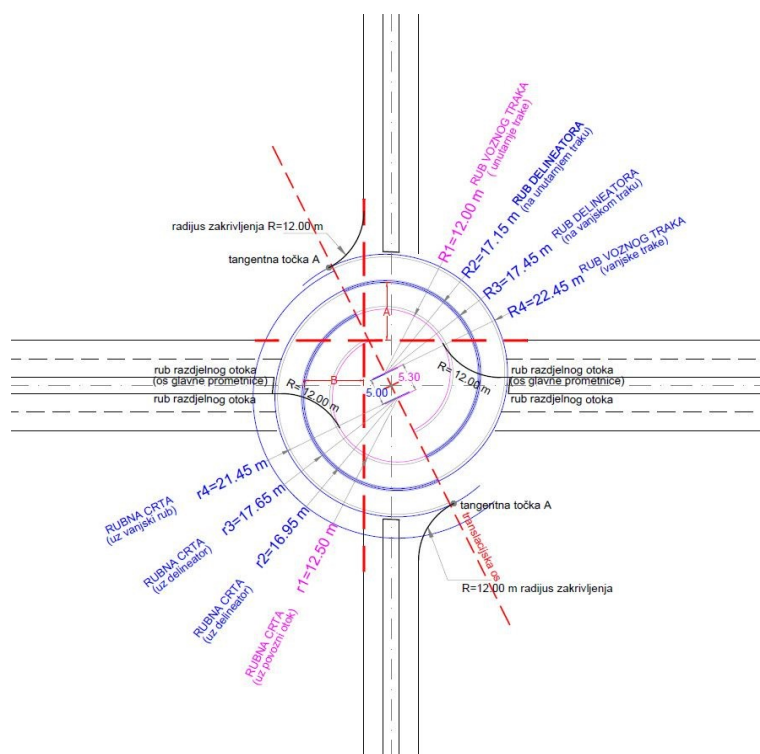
RUB VOZNOG TRAKA
( unutarnje trake)

RUB DELINEATORA
(na unutarnjem traku)

RUB DELINEATORA
(na vanjskom traku)

RUB VOZNOG TRAKA
(vanjske trake)

R1=12.00 m
R2=17.15 m
R3=17.45 m
R4=22.45 m

radijus zakrivljenja R=12.00 m

tangentna točka A

A

rub razdjelnog otoka
(os glavne prometnice)
rub razdjelnog otoka

B

R=12.00 m

5.30
5.00

R=12.00 m

rub razdjelnog otoka
(os glavne prometnice)
rub razdjelnog otoka

r4=21.45 m
r3=17.65 m
r2=16.95 m
r1=12.50 m

RUBNA CRTA
(uz vanjski rub)

RUBNA CRTA
(uz delineator)

RUBNA CRTA
(uz delineator)

RUBNA CRTA
(uz povozni otok)

tangentna točka A

translacijska os

R=12.00 m radijus zakrivljenja